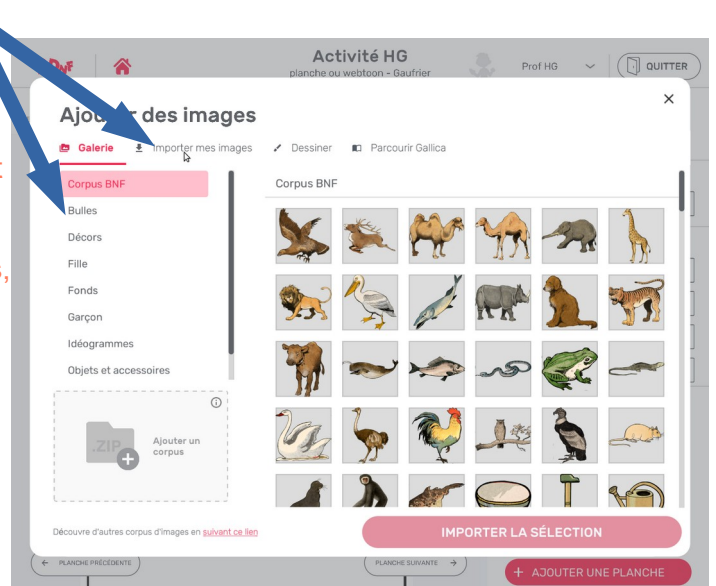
BnF

Activité HG
planche ou webtoon - Gaufrier

Prof HG

QUITTER

Ajou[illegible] des images

×

Galerie

Importer mes images

Dessiner

Parcourir Gallica

Corpus BNF

Bulles

Décors

Fille

Fonds

Garçon

Idéogrammes

Objets et accessoires

Corpus BNF

.ZIP

Ajouter un corpus

Découvre d'autres corpus d'images en suivant ce lien

IMPORTER LA SÉLECTION

PLANCHE PRÉCÉDENTE

PLANCHE SUIVANTE

+ AJOUTER UNE PLANCHE